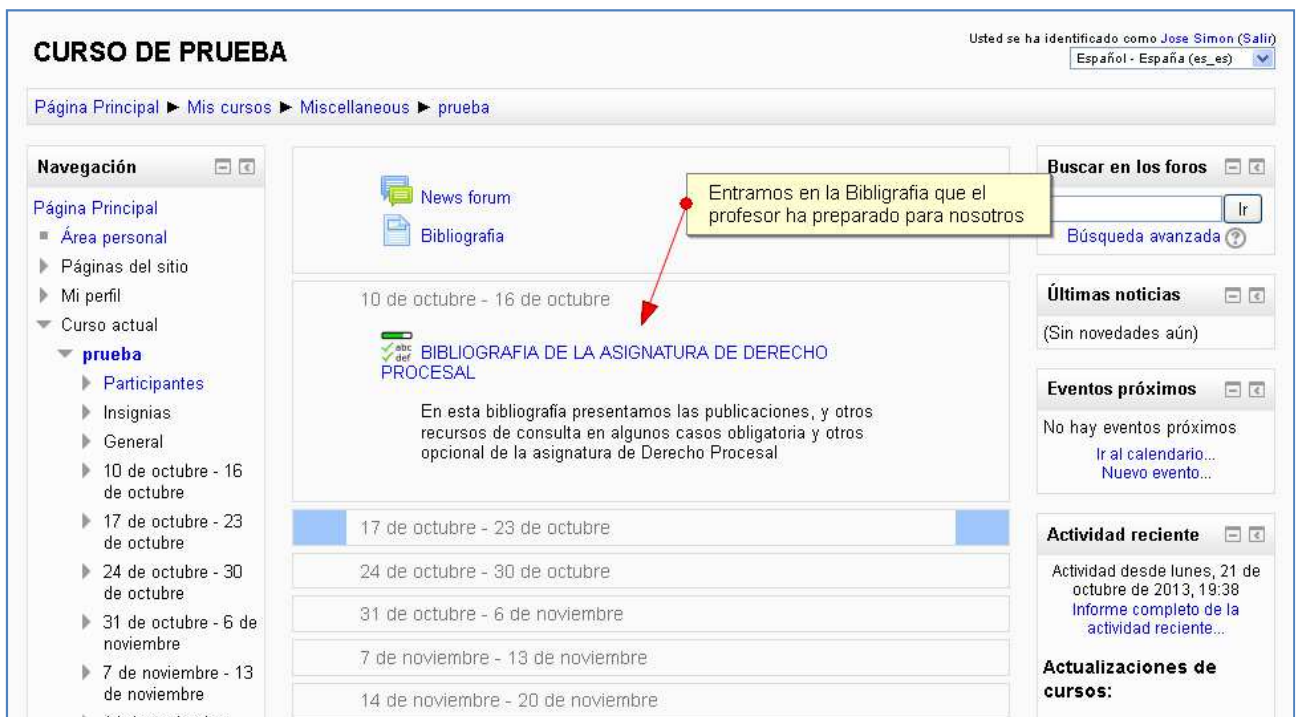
CURSO DE PRUEBA

Usted se ha identificado como Jose Simon (Salir)
Español - España (es_es)

Página Principal ▶ Mis cursos ▶ Miscellaneous ▶ prueba

Navegación

Página Principal
Área personal
Páginas del sitio
Mi perfil
Curso actual
prueba
Participantes
Insignias
General
10 de octubre - 16 de octubre
17 de octubre - 23 de octubre
24 de octubre - 30 de octubre
31 de octubre - 6 de noviembre
7 de noviembre - 13 de noviembre

News forum
Bibliografia

Entramos en la Bibligrafia que el profesor ha preparado para nosotros

10 de octubre - 16 de octubre

BIBLIOGRAFIA DE LA ASIGNATURA DE DERECHO PROCESAL

En esta bibliografía presentamos las publicaciones, y otros recursos de consulta en algunos casos obligatoria y otros opcional de la asignatura de Derecho Procesal

17 de octubre - 23 de octubre
24 de octubre - 30 de octubre
31 de octubre - 6 de noviembre
7 de noviembre - 13 de noviembre
14 de noviembre - 20 de noviembre

Buscar en los foros
Ir
Búsqueda avanzada

Últimas noticias
(Sin novedades aún)

Eventos próximos
No hay eventos próximos
Ir al calendario...
Nuevo evento...

Actividad reciente
Actividad desde lunes, 21 de octubre de 2013, 19:38
Informe completo de la actividad reciente...

Actualizaciones de cursos: